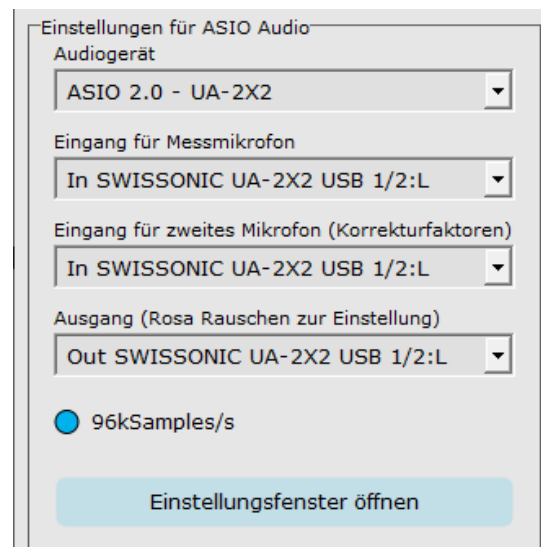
Einstellungen für ASIO Audio
Audiogerät
ASIO 2.0 - UA-2X2
Eingang für Messmikrofon
In SWISSONIC UA-2X2 USB 1/2:L
Eingang für zweites Mikrofon (Korrekturfaktoren)
In SWISSONIC UA-2X2 USB 1/2:L
Ausgang (Rosa Rauschen zur Einstellung)
Out SWISSONIC UA-2X2 USB 1/2:L
96kSamples/s
Einstellungsfenster öffnen